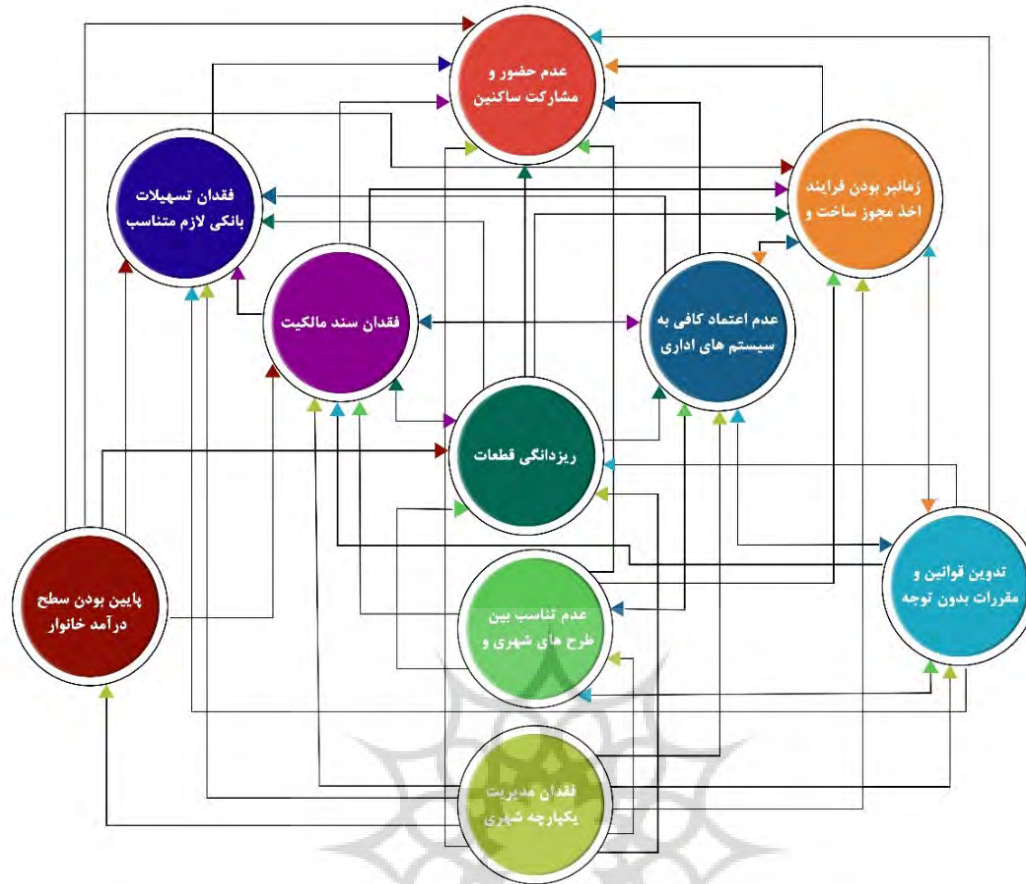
عدم حضور و مشارکت ساکنین

فقدان تسهیلات بانکی لازم متناسب

زمانبر بودن فرایند اخذ مجوز ساخت و

فقدان سند مالکیت

عدم اعتماد کافی به سیستم های اداری

ریزدانگی قطعات

پایین بودن سطح درآمد خانوار

تدوین قوانین و مقررات بدون توجه

عدم تناسب بین طرح های شهری و

فقدان مدیریت یکپارچه شهری